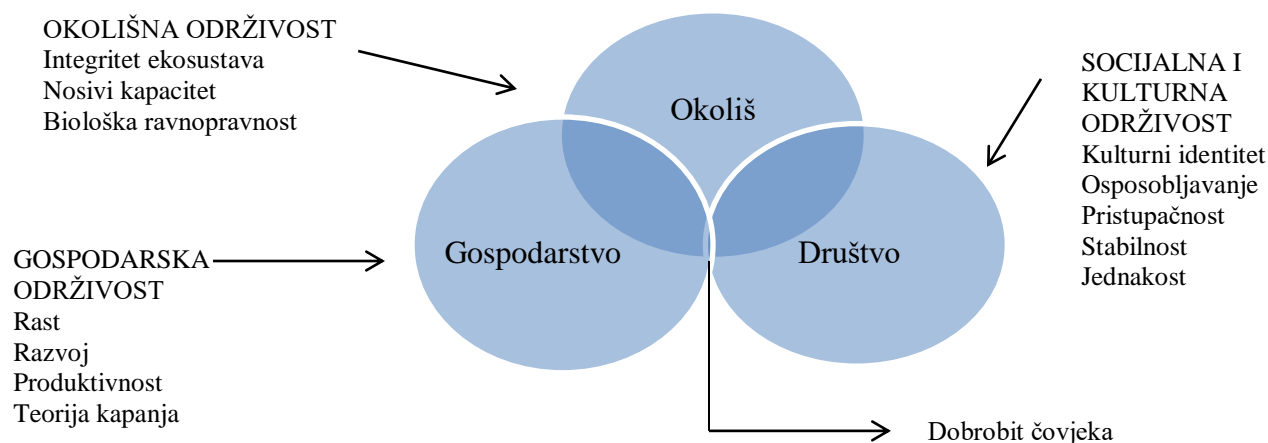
OKOLIŠNA ODRŽIVOST
Integritet ekosustava
Nosivi kapacitet
Biološka ravnopravnost

Okoliš

SOCIJALNA I KULTURNA ODRŽIVOST
Kulturni identitet
Osposobljavanje
Pristupačnost
Stabilnost
Jednakost

GOSPODARSKA ODRŽIVOST
Rast
Razvoj
Produktivnost
Teorija kapanja

Gospodarstvo

Društvo

Dobrobit čovjeka